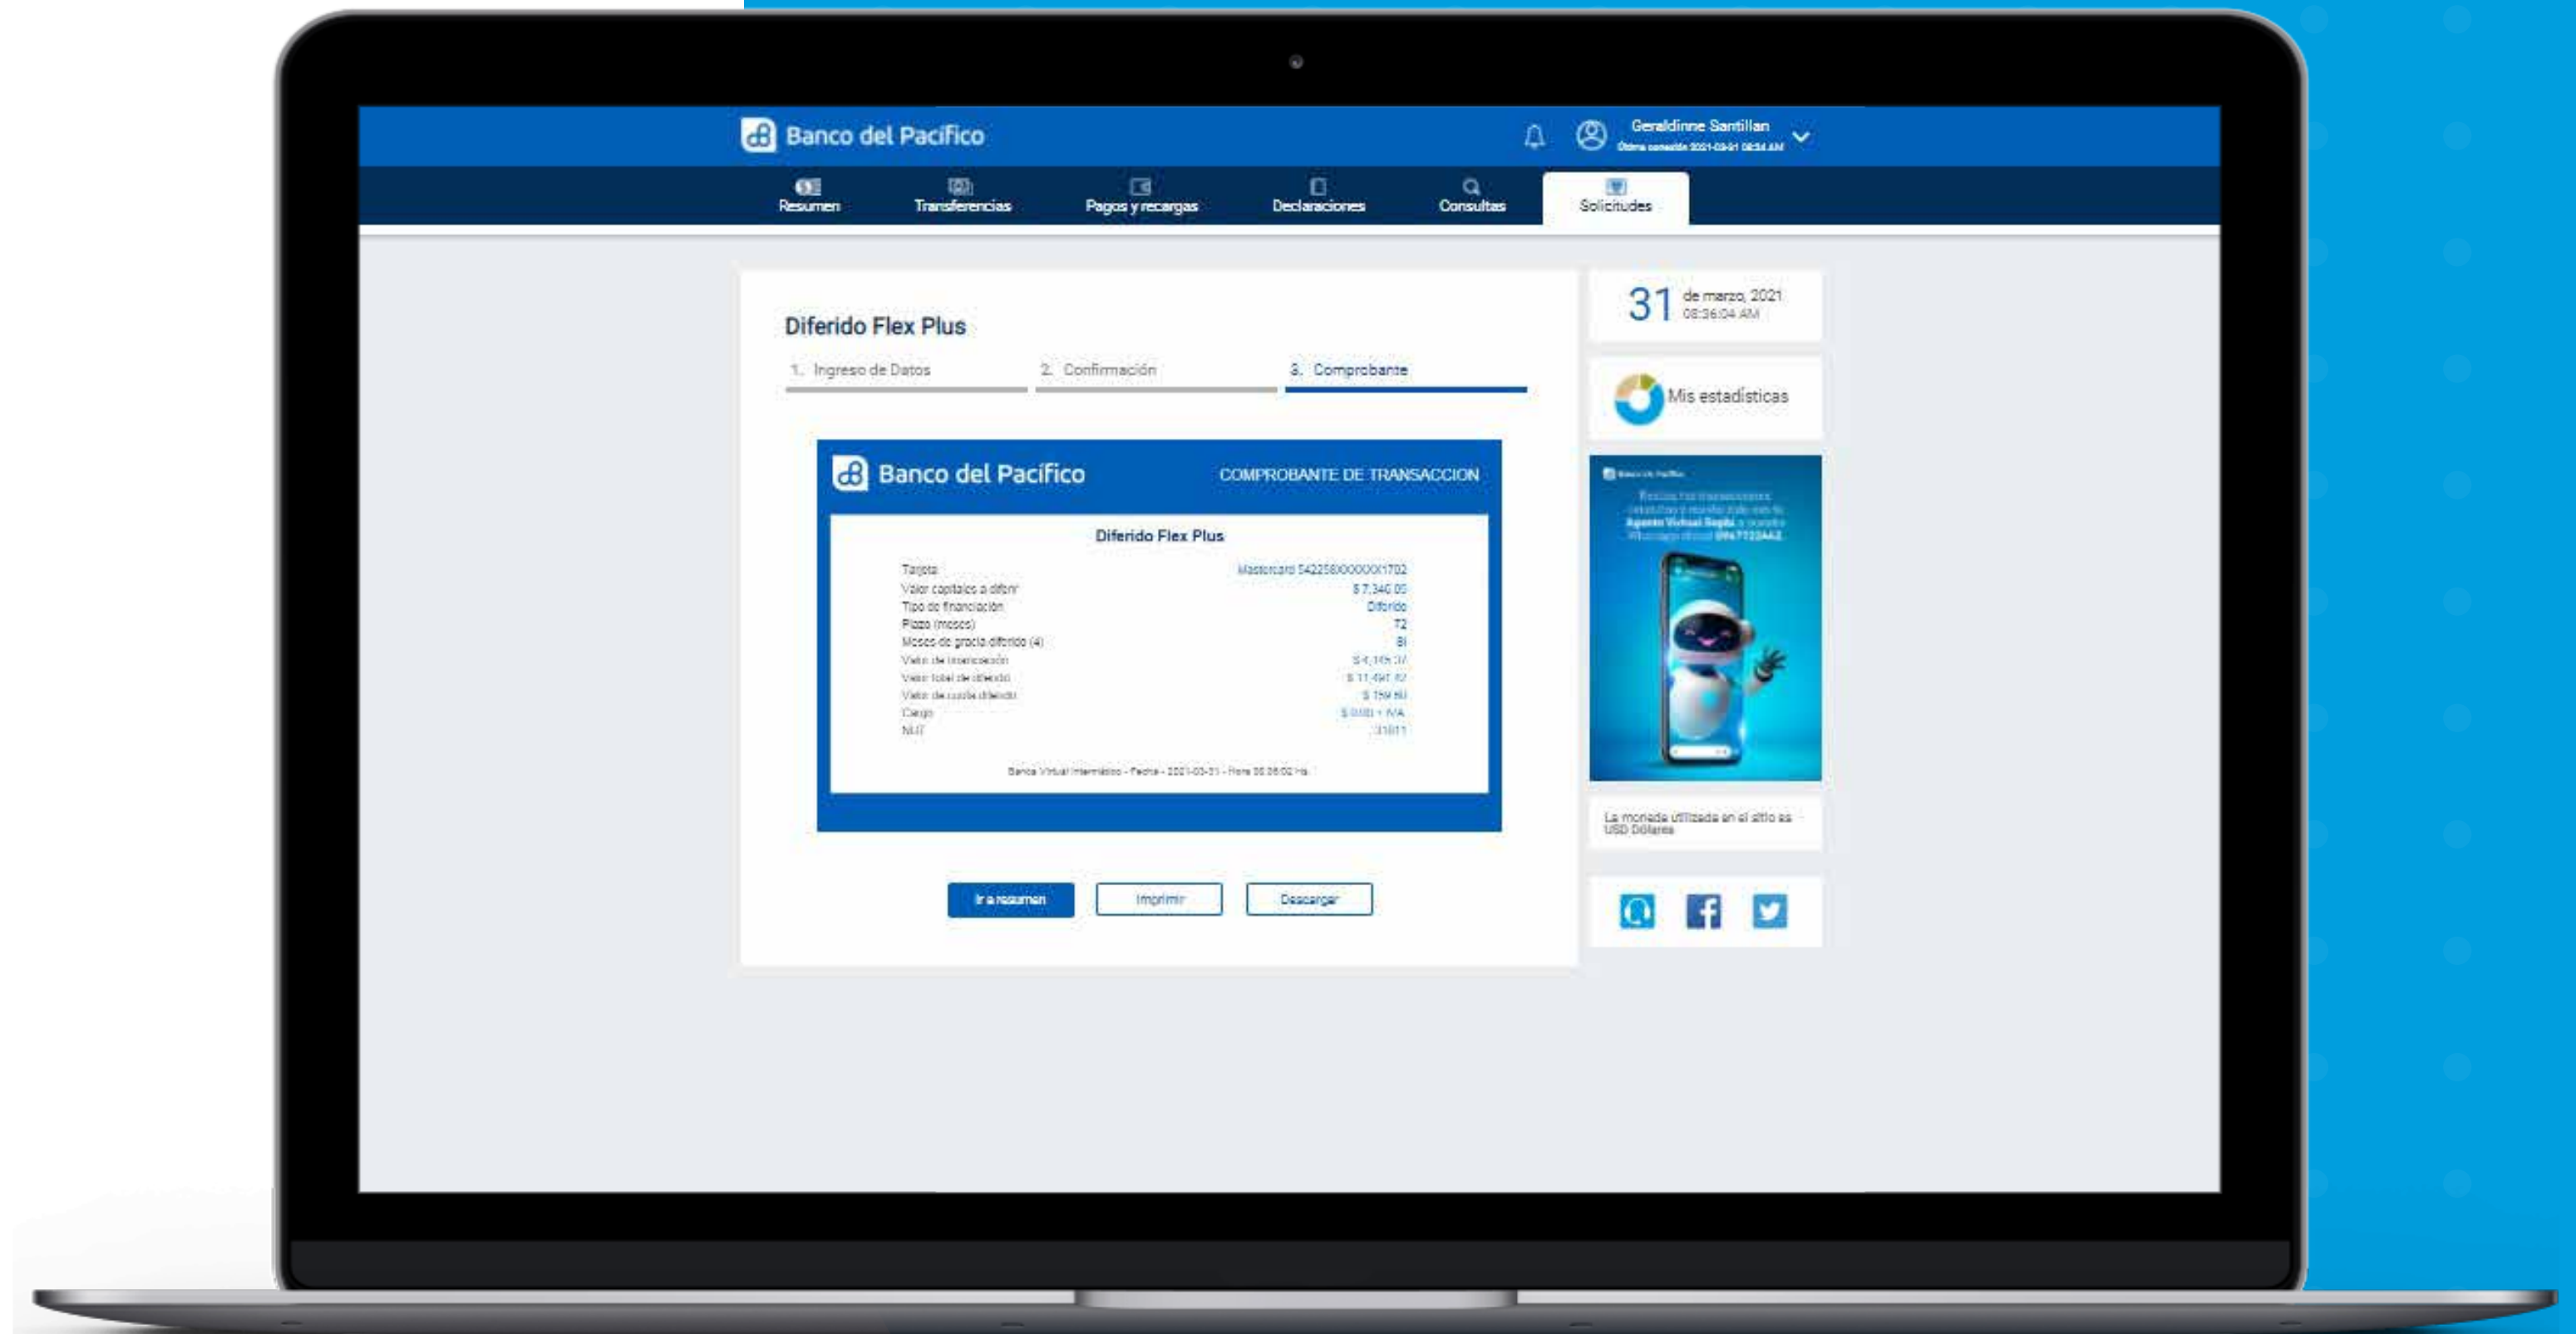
Banco del Pacífico

Geraldinne Santillan
Última conexión 2021-03-31 08:34 AM

Resumen
Transferencias
Pagos y recargas
Declaraciones
Consultas
Solicitudes

Diferido Flex Plus

1. Ingreso de Datos
2. Confirmación
3. Comprobante

Banco del Pacífico
COMPROBANTE DE TRANSACCION

Diferido Flex Plus

| | |
|---|---|
| Tarjeta | Mastercard 54225XXXXXX1702 |
| Valor capitales a diferir | $ 7,340.05 |
| Tipo de financiación | Diferido |
| Plazo (meses) | 72 |
| Meses de gracia diferido (4) | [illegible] |
| Valor de financiación | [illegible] |
| Valor total de diferido | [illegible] |
| Valor de cuota diferido | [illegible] |
| Cargo | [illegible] |
| NUT | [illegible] |

Banca Virtual Intermático - Fecha - 2021-03-31 - Hora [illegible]

Ir a resumen
Imprimir
Descargar

31 de marzo, 2021
08:36:04 AM

Mis estadísticas

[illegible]

La moneda utilizada en el sitio es USD Dólares